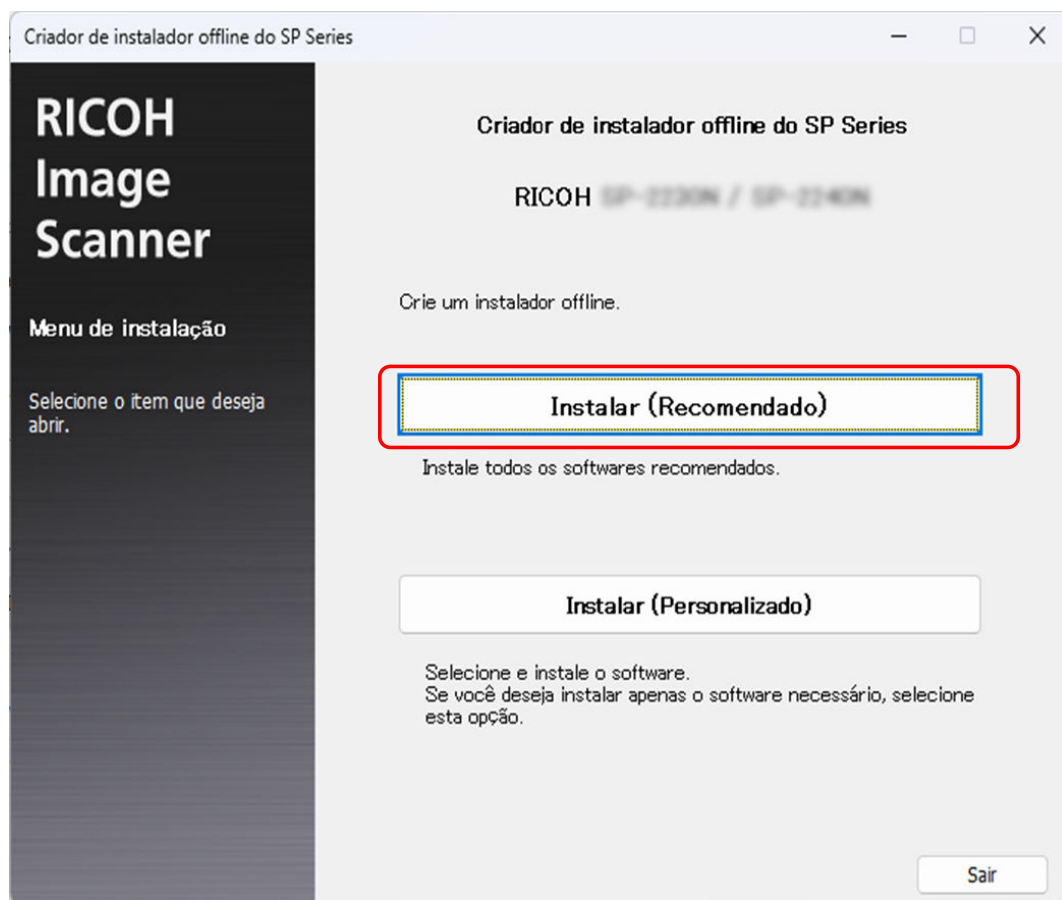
Criador de instalador offline do SP Series

RICOH Image Scanner

Menu de instalação

Selecione o item que deseja abrir.

Criador de instalador offline do SP Series

RICOH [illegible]

Crie um instalador offline.

Instalar (Recomendado)

Instale todos os softwares recomendados.

Instalar (Personalizado)

Selecione e instale o software.
Se você deseja instalar apenas o software necessário, selecione esta opção.

Sair